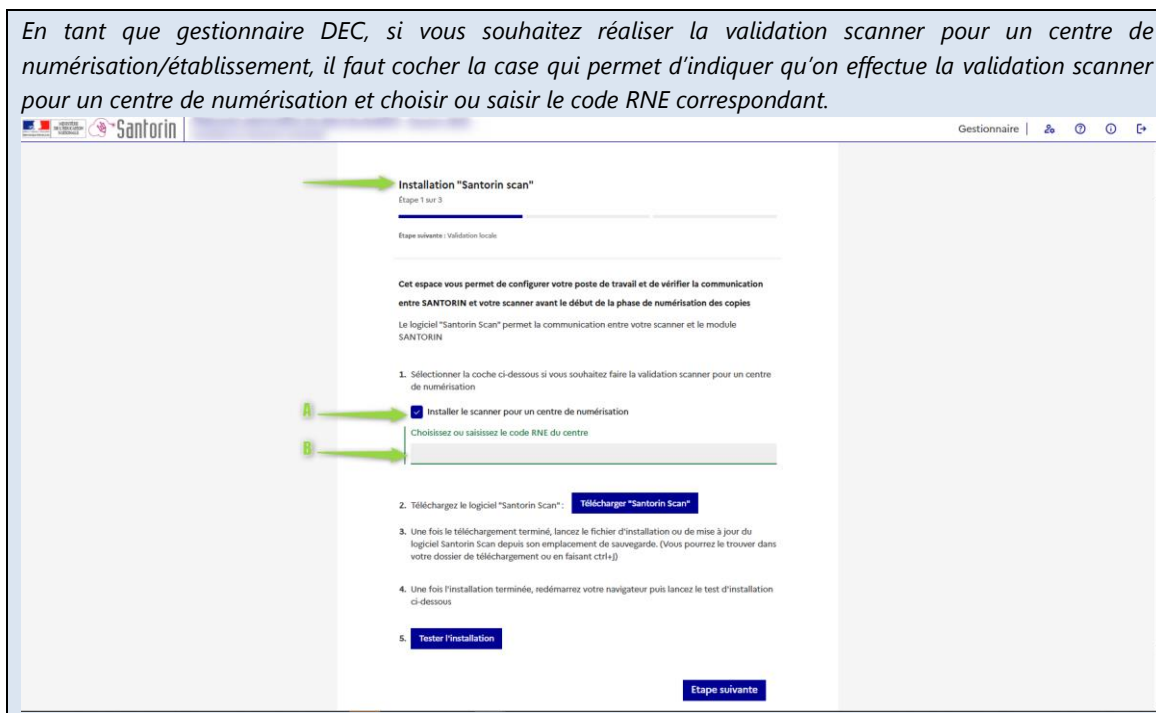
En tant que gestionnaire DEC, si vous souhaitez réaliser la validation scanner pour un centre de numérisation/établissement, il faut cocher la case qui permet d'indiquer qu'on effectue la validation scanner pour un centre de numérisation et choisir ou saisir le code RNE correspondant.

MINISTÈRE DE L'ÉDUCATION NATIONALE Santorin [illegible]

Gestionnaire |

Installation "Santorin scan"
Étape 1 sur 3

Étape suivante : Validation locale

Cet espace vous permet de configurer votre poste de travail et de vérifier la communication entre SANTORIN et votre scanner avant le début de la phase de numérisation des copies

Le logiciel "Santorin Scan" permet la communication entre votre scanner et le module SANTORIN

1. Sélectionner la coche ci-dessous si vous souhaitez faire la validation scanner pour un centre de numérisation

A

Installer le scanner pour un centre de numérisation

Choisissez ou saisissez le code RNE du centre

B

2. Téléchargez le logiciel "Santorin Scan" : Télécharger "Santorin Scan"

3. Une fois le téléchargement terminé, lancez le fichier d'installation ou de mise à jour du logiciel Santorin Scan depuis son emplacement de sauvegarde. (Vous pourrez le trouver dans votre dossier de téléchargement ou en faisant ctrl+j)

4. Une fois l'installation terminée, redémarrez votre navigateur puis lancez le test d'installation ci-dessous

5. Tester l'installation

Etape suivante